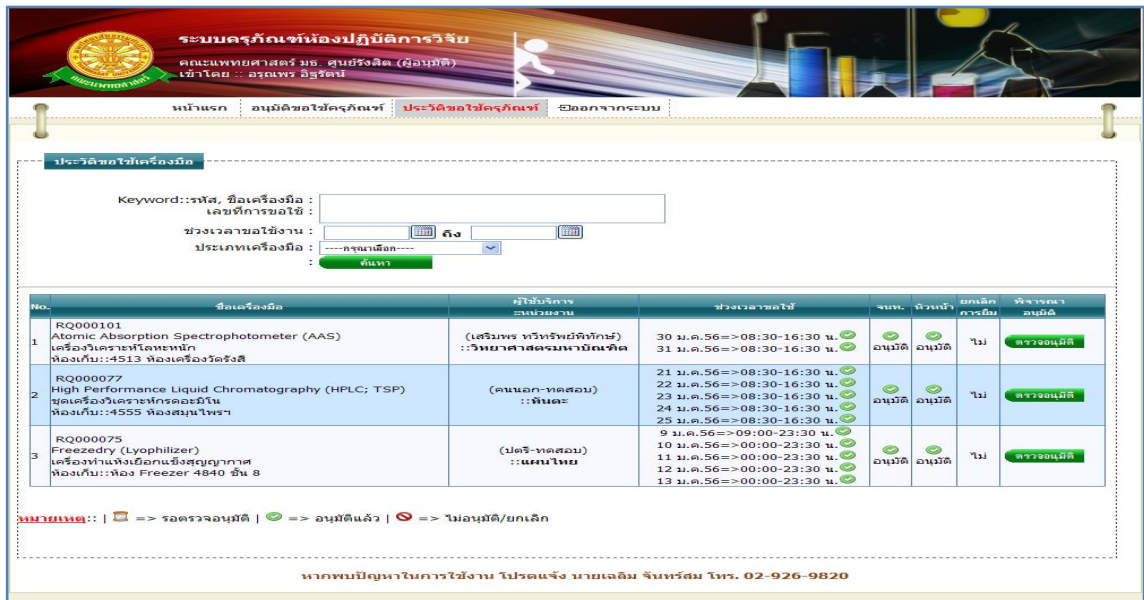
ระบบครุภัณฑ์ห้องปฏิบัติการวิจัย
คณะแพทยศาสตร์ มธ. ศูนย์รังสิต (ผู้อนุมัติ)
เข้าโดย :: อรุณพร อิฐรัตน์

หน้าแรก | อนุมัติขอใช้ครุภัณฑ์ | ประวัติขอใช้ครุภัณฑ์ | ออกจากระบบ

ประวัติขอใช้เครื่องมือ

Keyword::รหัส, ชื่อเครื่องมือ : เลขที่การขอใช้ :
ช่วงเวลาขอใช้งาน : ถึง
ประเภทเครื่องมือ : ----กรุณาเลือก----
ค้นหา

| No. | ชื่อเครื่องมือ | ผู้ใช้บริการ ::หน่วยงาน | ช่วงเวลาขอใช้ | จนท. | หัวหน้า | ยกเลิกการยืม | พิจารณาอนุมัติ |
|---|---|---|---|---|---|---|---|
| 1 | RQ000101 Atomic Absorption Spectrophotometer (AAS) เครื่องวิเคราะห์โลหะหนัก ห้องเก็บ::4513 ห้องเครื่องวัดรังสี | (เสริมพร ทวีทรัพย์พิทักษ์) ::วิทยาศาสตรมหาบัณฑิต | 30 ม.ค.56=>08:30-16:30 น. 31 ม.ค.56=>08:30-16:30 น. | อนุมัติ | อนุมัติ | ไม่ | ตรวจอนุมัติ |
| 2 | RQ000077 High Performance Liquid Chromatography (HPLC; TSP) ชุดเครื่องวิเคราะห์กรดอะมิโน ห้องเก็บ::4555 ห้องสมุนไพรฯ | (คนนอก-ทดสอบ) ::พันตะ | 21 ม.ค.56=>08:30-16:30 น. 22 ม.ค.56=>08:30-16:30 น. 23 ม.ค.56=>08:30-16:30 น. 24 ม.ค.56=>08:30-16:30 น. 25 ม.ค.56=>08:30-16:30 น. | อนุมัติ | อนุมัติ | ไม่ | ตรวจอนุมัติ |
| 3 | RQ000075 Freezedry (Lyophilizer) เครื่องทำแห้งเยือกแข็งสุญญากาศ ห้องเก็บ::ห้อง Freezer 4840 ชั้น 8 | (ปตรี-ทดสอบ) ::แผนไทย | 9 ม.ค.56=>09:00-23:30 น. 10 ม.ค.56=>00:00-23:30 น. 11 ม.ค.56=>00:00-23:30 น. 12 ม.ค.56=>00:00-23:30 น. 13 ม.ค.56=>00:00-23:30 น. | อนุมัติ | อนุมัติ | ไม่ | ตรวจอนุมัติ |

หมายเหตุ:: | => รอตรวจอนุมัติ | => อนุมัติแล้ว | => ไม่อนุมัติ/ยกเลิก

หากพบปัญหาในการใช้งาน โปรดแจ้ง นายเฉลิม จันทร์สม โทร. 02-926-9820